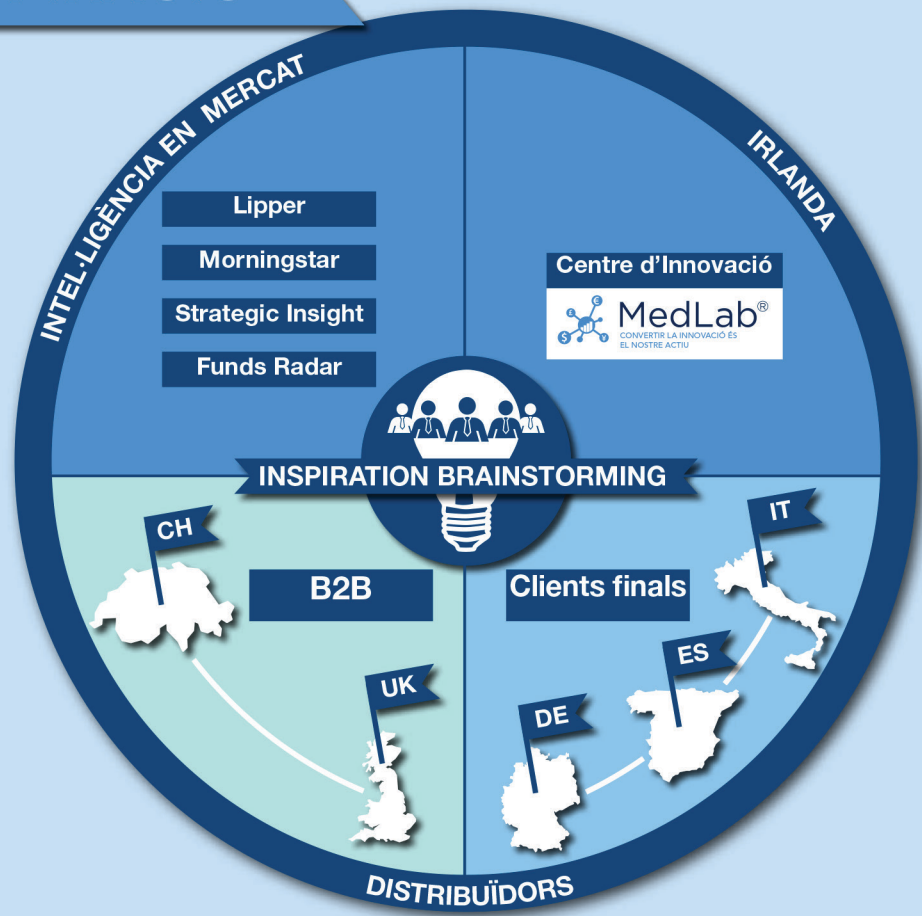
INTEL·LIGÈNCIA EN MERCAT

Lipper

Morningstar

Strategic Insight

Funds Radar

IRLANDA

Centre d'Innovació

MedLab®
CONVERTIR LA INNOVACIÓ ÉS EL NOSTRE ACTIU

INSPIRATION BRAINSTORMING

CH

B2B

UK

Clients finals

IT

ES

DE

DISTRIBUÏDORS